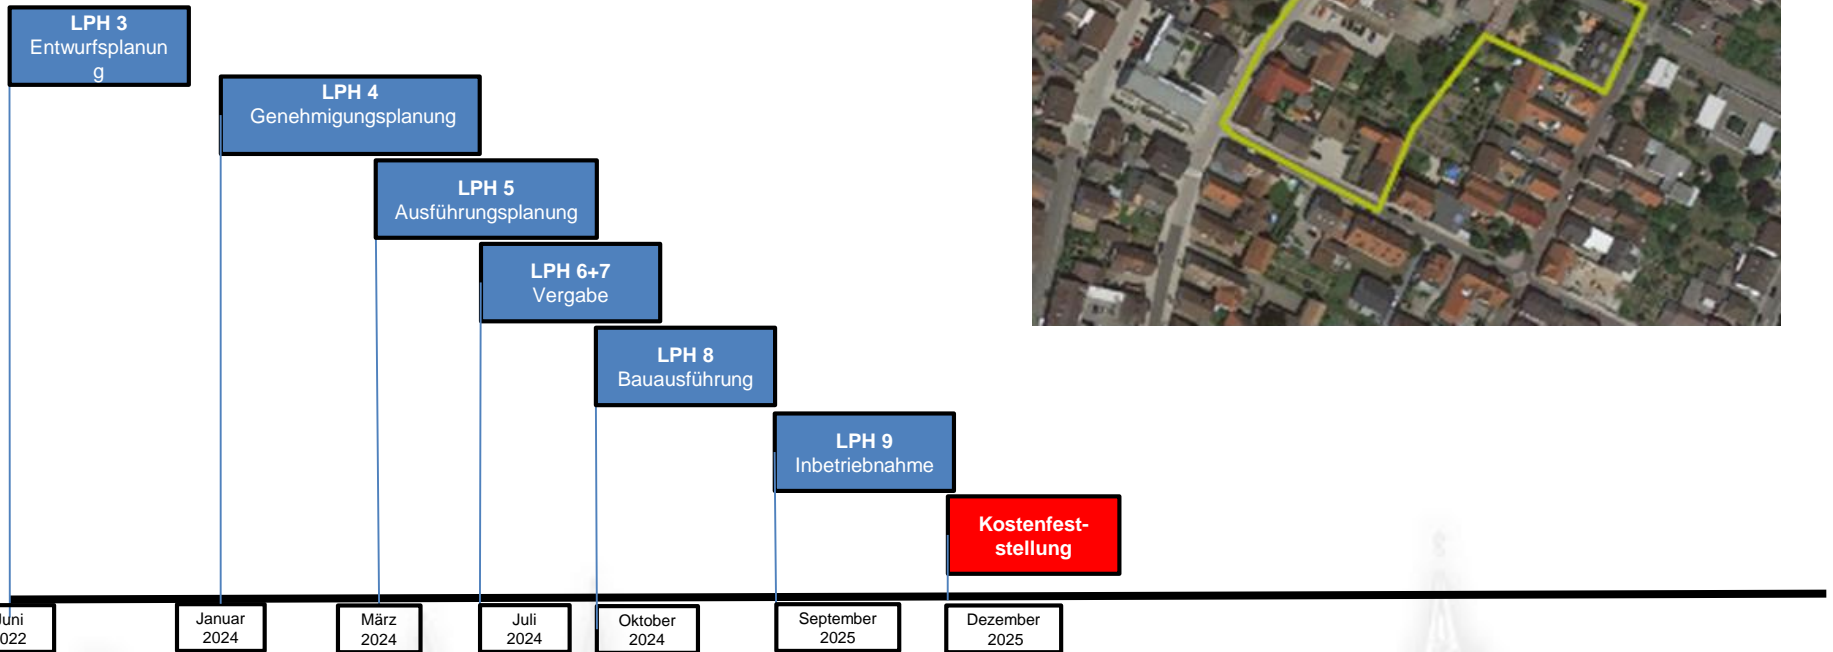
LPH 3
Entwurfsplanung

LPH 4
Genehmigungsplanung

LPH 5
Ausführungsplanung

LPH 6+7
Vergabe

LPH 8
Bauausführung

LPH 9
Inbetriebnahme

Kostenfeststellung

Juni 2022

Januar 2024

März 2024

Juli 2024

Oktober 2024

September 2025

Dezember 2025